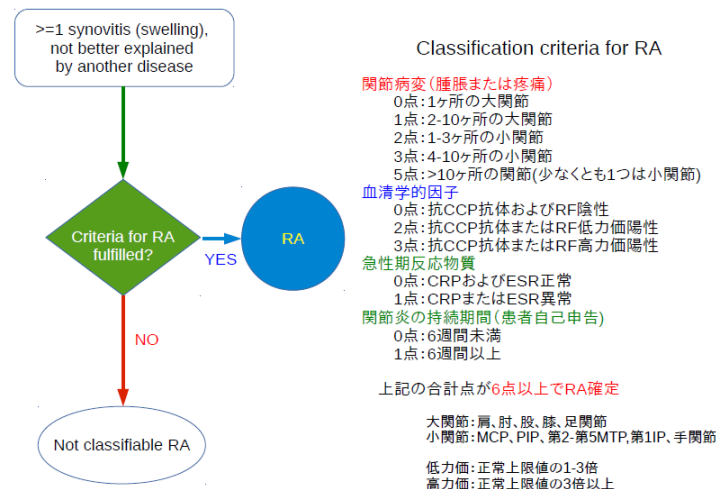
>=1 synovitis (swelling), not better explained by another disease

Criteria for RA fulfilled?

YES

RA

NO

Not classifiable RA

Classification criteria for RA

関節病変(腫脹または疼痛)
0点:1ヶ所の大関節
1点:2-10ヶ所の大関節
2点:1-3ヶ所の小関節
3点:4-10ヶ所の小関節
5点:>10ヶ所の関節(少なくとも1つは小関節)

血清学的因子
0点:抗CCP抗体およびRF陰性
2点:抗CCP抗体またはRF低力価陽性
3点:抗CCP抗体またはRF高力価陽性

急性期反応物質
0点:CRPおよびESR正常
1点:CRPまたはESR異常

関節炎の持続期間(患者自己申告)
0点:6週間未満
1点:6週間以上

上記の合計点が6点以上でRA確定

大関節:肩、肘、股、膝、足関節
小関節:MCP、PIP、第2-第5MTP,第1IP、手関節

低力価:正常上限値の1-3倍
高力価:正常上限値の3倍以上